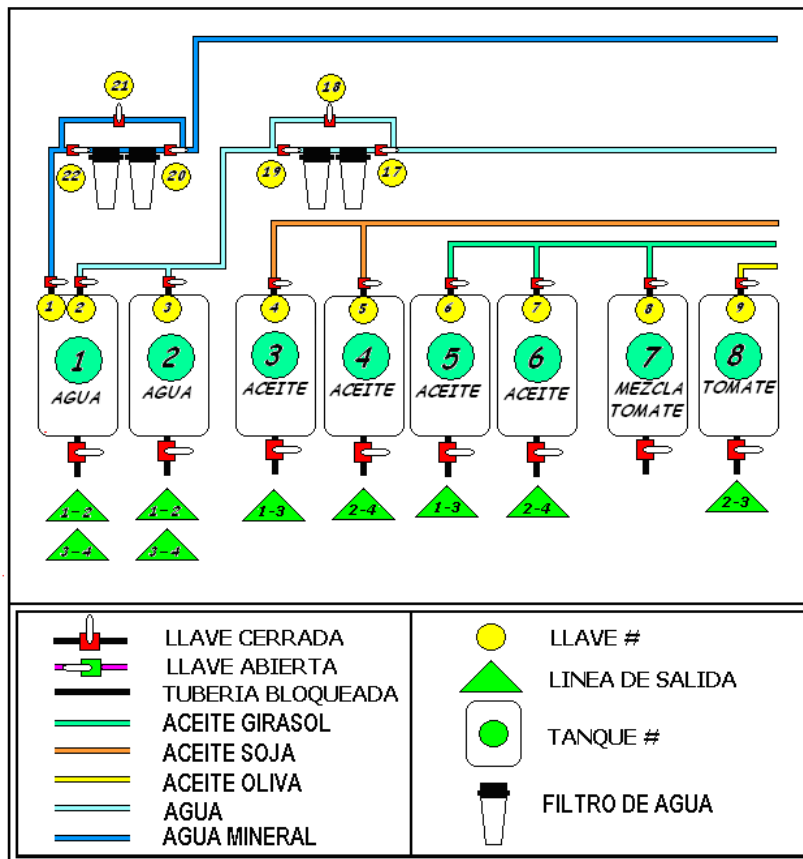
21
18
22
20
19
17
1
2
3
4
5
6
7
8
9
1
AGUA
2
AGUA
3
ACEITE
4
ACEITE
5
ACEITE
6
ACEITE
7
MEZCLA TOMATE
8
TOMATE
1-2
3-4
1-2
3-4
1-3
2-4
1-3
2-4
2-3

LLAVE CERRADA
LLAVE ABIERTA
TUBERIA BLOQUEADA
ACEITE GIRASOL
ACEITE SOJA
ACEITE OLIVA
AGUA
AGUA MINERAL

LLAVE #
LINEA DE SALIDA
TANQUE #
FILTRO DE AGUA